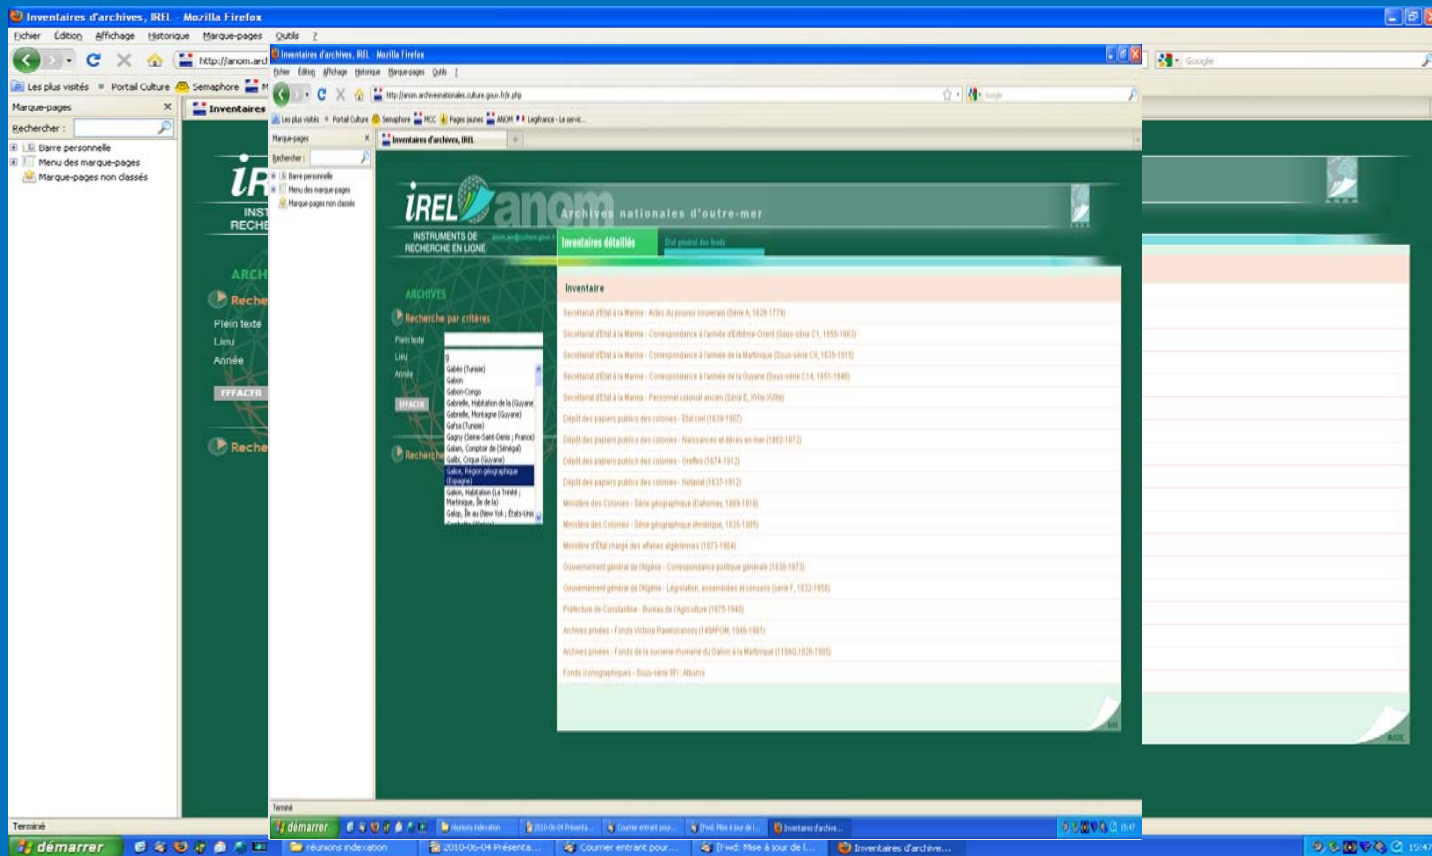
Inventaires d'archives, IREL - Mozilla Firefox
Fichier Édition Affichage Historique Marque-pages Outils ?
http://anom.ard
Les plus visités Portail Culture Semaphore
Marque-pages
Rechercher :
Barre personnelle
Menu des marque-pages
Marque-pages non classés
Inventaires
iR
INST
RECHE
ARCH
Reche
Plein texte
Lieu
Année
EFFACER
Reche
Terminé

Inventaires d'archives, IREL - Mozilla Firefox
Fichier Édition Affichage Historique Marque-pages Outils ?
http://anom.archivesnationales.culture.gouv.fr/irel/index.php
Les plus visités Portail Culture Semaphore MCC Pages jaunes ANOM Legifrance - Le servic...
Marque-pages
Rechercher :
Barre personnelle
Menu des marque-pages
Marque-pages non classés
Inventaires d'archives, IREL
iREL anom
Archives nationales d'outre-mer
INSTRUMENTS DE RECHERCHE EN LIGNE
Inventaires détaillés
État général des fonds
ARCHIVES
Recherche par critères
Plein texte
Lieu
Année
EFFACER
Recherche
Gabès (Tunisie)
Gabon
Gabon-Congo
Gabrielle, Habitation de la (Guyane)
Gabrielle, Montagne (Guyane)
Gafsa (Tunisie)
Gagny (Seine-Saint-Denis ; France)
Galam, Comptoir de (Sénégal)
Galibi, Crique (Guyane)
Galice, Région géographique (Espagne)
Galion, Habitation (La Trinité ; Martinique, Île de la)
Galop, Île au (New York ; États-Unis
Inventaire
Secrétariat d'État à la Marine - Actes du pouvoir souverain (Série A, 1628-1779)
Secrétariat d'État à la Marine - Correspondance à l'arrivée en provenance de l'Extrême-Orient (Sous-série C1, 1658-1863)
Secrétariat d'État à la Marine - Correspondance à l'arrivée de la Martinique (Sous-série C8, 1635-1815)
Secrétariat d'État à la Marine - Correspondance à l'arrivée de la Guyane (Sous-série C14, 1651-1848)
Secrétariat d'État à la Marine - Personnel colonial ancien (Série E, XVIIe-XVIIIe)
Dépôt des papiers publics des colonies - État civil (1639-1907)
Dépôt des papiers publics des colonies - Naissances et décès en mer (1802-1872)
Dépôt des papiers publics des colonies - Greffes (1674-1912)
Dépôt des papiers publics des colonies - Notariat (1637-1912)
Ministère des Colonies - Série géographique (Dahomey, 1869-1916)
Ministère des Colonies - Série géographique (Amérique, 1635-1905)
Ministère d'État chargé des affaires algériennes (1873-1904)
Gouvernement général de l'Algérie - Correspondance politique générale (1830-1873)
Gouvernement général de l'Algérie - Législation, assemblées et conseils (série F, 1832-1958)
Préfecture de Constantine - Bureau de l'Agriculture (1875-1940)
Archives privées - Fonds Victoire Ravelonanosy (149APOM, 1946-1981)
Archives privées - Fonds de la sucrerie-rhumerie du Galion à la Martinique (118AQ,1826-1985)
Fonds iconographiques - Sous-série 8Fi : Albums
Terminé
démarrer
réunions indexation
2010-06-04 Présenta...
Courrier entrant pour...
[Fwd: Mise à jour de l...
Inventaires d'archive...
15:47

Google
démarrer
réunions indexation
2010-06-04 Présenta...
Courrier entrant pour...
[Fwd: Mise à jour de l...
Inventaires d'archive...
15:47